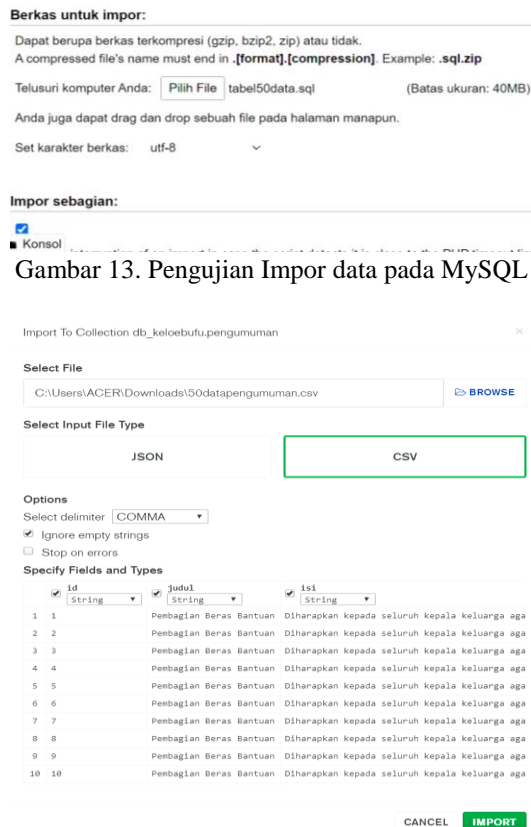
Berkas untuk impor:

Dapat berupa berkas terkompresi (gzip, bzip2, zip) atau tidak.
A compressed file's name must end in .[format].[compression]. Example: .sql.zip

Telusuri komputer Anda: Pilih File tabel50data.sql (Batas ukuran: 40MB)

Anda juga dapat drag dan drop sebuah file pada halaman manapun.

Set karakter berkas: utf-8

Impor sebagian:

Konsol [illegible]

Gambar 13. Pengujian Impor data pada MySQL

Import To Collection db_keloebufu.pengumuman

×

Select File

C:\Users\ACER\Downloads\50datapengumuman.csv

BROWSE

Select Input File Type

JSON

CSV

Options

Select delimiter COMMA

Ignore empty strings

Stop on errors

Specify Fields and Types

| | id String | judul String | isi String |
|---|---|---|---|
| 1 | 1 | Pembagian Beras Bantuan | Diharapkan kepada seluruh kepala keluarga aga |
| 2 | 2 | Pembagian Beras Bantuan | Diharapkan kepada seluruh kepala keluarga aga |
| 3 | 3 | Pembagian Beras Bantuan | Diharapkan kepada seluruh kepala keluarga aga |
| 4 | 4 | Pembagian Beras Bantuan | Diharapkan kepada seluruh kepala keluarga aga |
| 5 | 5 | Pembagian Beras Bantuan | Diharapkan kepada seluruh kepala keluarga aga |
| 6 | 6 | Pembagian Beras Bantuan | Diharapkan kepada seluruh kepala keluarga aga |
| 7 | 7 | Pembagian Beras Bantuan | Diharapkan kepada seluruh kepala keluarga aga |
| 8 | 8 | Pembagian Beras Bantuan | Diharapkan kepada seluruh kepala keluarga aga |
| 9 | 9 | Pembagian Beras Bantuan | Diharapkan kepada seluruh kepala keluarga aga |
| 10 | 10 | Pembagian Beras Bantuan | Diharapkan kepada seluruh kepala keluarga aga |

CANCEL IMPORT